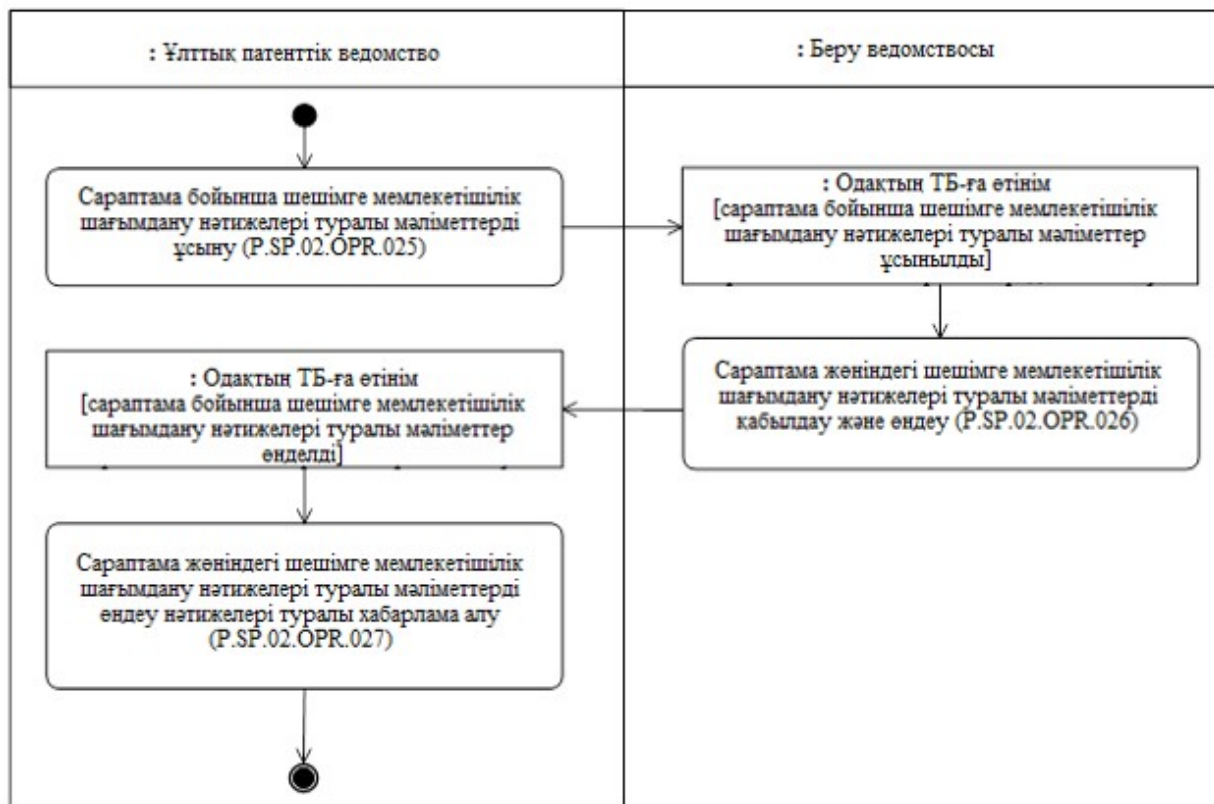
: Ұлттық патенттік ведомство

: Беру ведомствосы

Сараптама бойынша шешімге мемлекетішілік шағымдану нәтижелері туралы мәліметтерді ұсыну (P.SP.02.OPR.025)

: Одақтың ТБ-ға өтінім
[сараптама бойынша шешімге мемлекетішілік шағымдану нәтижелері туралы мәліметтер ұсынылды]

Сараптама жөніндегі шешімге мемлекетішілік шағымдану нәтижелері туралы мәліметтерді қабылдау және өңдеу (P.SP.02.OPR.026)

: Одақтың ТБ-ға өтінім
[сараптама бойынша шешімге мемлекетішілік шағымдану нәтижелері туралы мәліметтер өңделді]

Сараптама жөніндегі шешімге мемлекетішілік шағымдану нәтижелері туралы мәліметтерді өңдеу нәтижелері туралы хабарлама алу (P.SP.02.OPR.027)